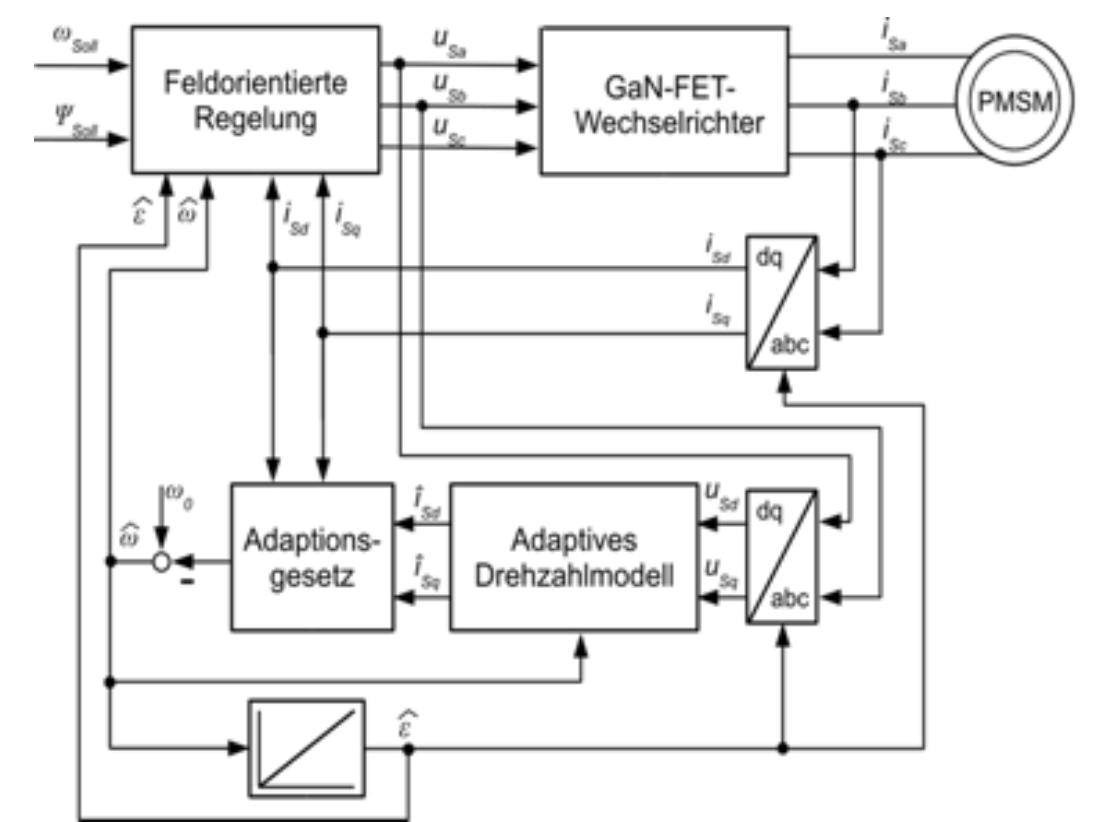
$\omega_{Soll}$

$\Psi_{Soll}$

Feldorientierte Regelung

$u_{Sa}$ $u_{Sb}$ $u_{Sc}$

GaN-FET-Wechselrichter

$i_{Sa}$ $i_{Sb}$ $i_{Sc}$

PMSM

$\hat{\varepsilon}$ $\hat{\omega}$ $i_{Sd}$ $i_{Sq}$

$i_{Sd}$ $i_{Sq}$

dq

abc

$\omega_0$

$\hat{\omega}$

Adaptionsgesetz

$\hat{i}_{Sd}$ $\hat{i}_{Sq}$

Adaptives Drehzahlmodell

$u_{Sd}$ $u_{Sq}$

dq

abc

$\hat{\varepsilon}$